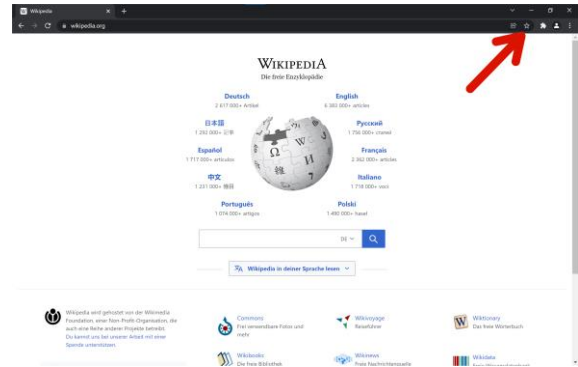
Wikipedia
wikipedia.org

WIKIPEDIA
Die freie Enzyklopädie

Deutsch
2 617 000+ Artikel

English
6 383 000+ articles

日本語
1 262 000+ 記事

Русский
1 756 000+ статей

Español
1 717 000+ artículos

Français
2 362 000+ articles

中文
1 231 000+ 條目

Italiano
1 718 000+ voci

Português
1 074 000+ artigos

Polski
1 480 000+ haseł

DE

Wikipedia in deiner Sprache lesen

Wikipedia wird gehostet von der Wikimedia Foundation, einer Non-Profit-Organisation, die auch eine Reihe anderer Projekte betreibt. Du kannst uns bei unserer Arbeit mit einer Spende unterstützen.

Commons
Frei verwendbare Fotos und mehr

Wikivoyage
Reiseführer

Wiktionary
Das freie Wörterbuch

Wikibooks
Die freie Bibliothek

Wikinews
Freie Nachrichtenquelle

Wikidata
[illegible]